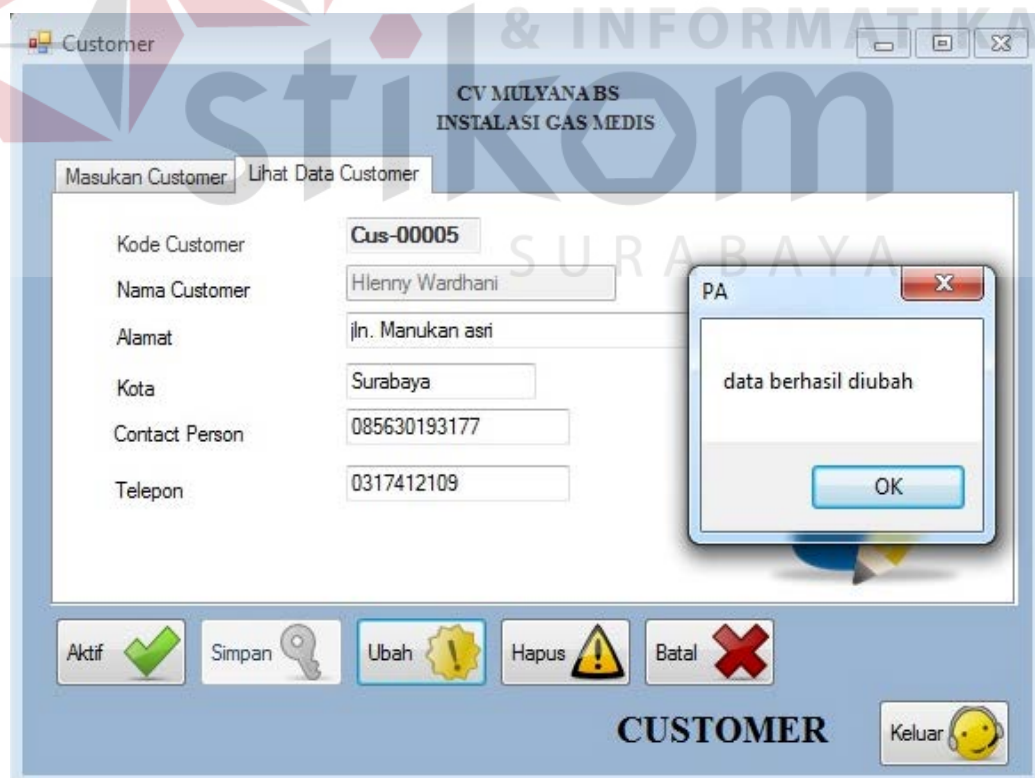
& INFORMATIKA
stikom
SURABAYA

Customer

CV MULYANA BS
INSTALASI GAS MEDIS

Masukan Customer
Lihat Data Customer

Kode Customer
Cus-00005
Nama Customer
Hlenny Wardhani
Alamat
jln. Manukan asri
Kota
Surabaya
Contact Person
085630193177
Telepon
0317412109

PA
data berhasil diubah
OK

Aktif
Simpan
Ubah
Hapus
Batal

CUSTOMER
Keluar